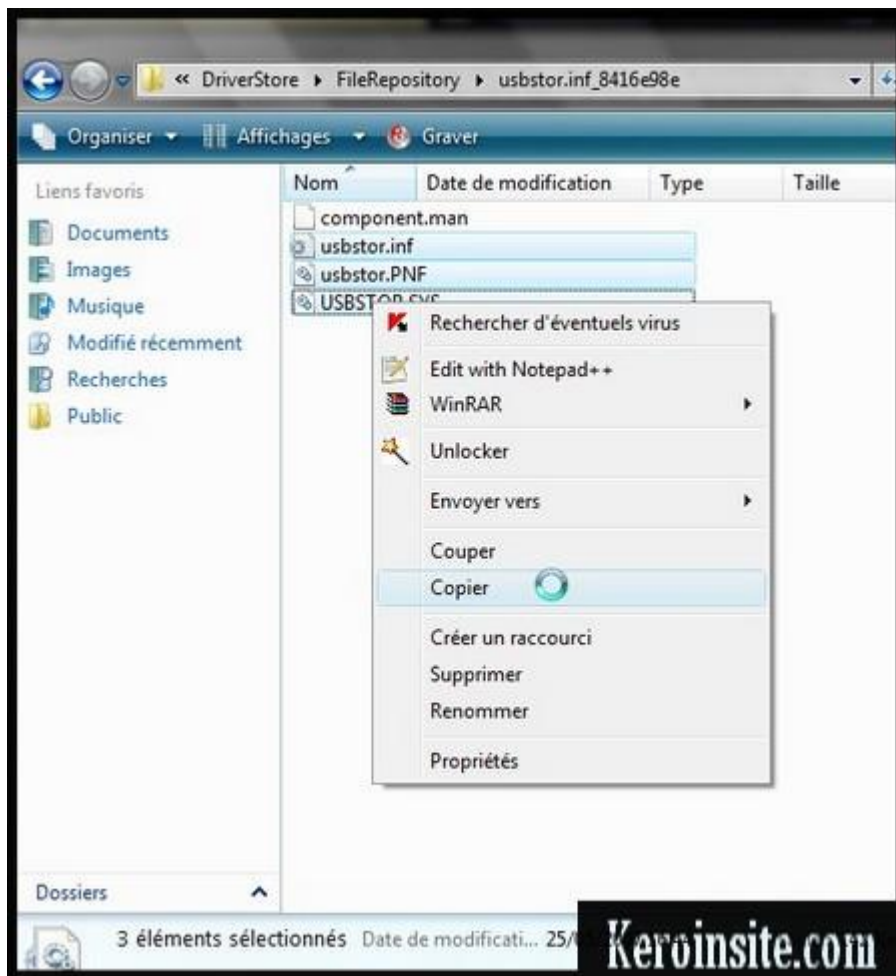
« DriverStore ▸ FileRepository ▸ usbstor.inf_8416e98e

Organiser ▾ Affichages ▾ Graver

Liens favoris
Documents
Images
Musique
Modifié récemment
Recherches
Public

| Nom | Date de modification | Type | Taille |
|---|---|---|---|
| component.man | | | |
| usbstor.inf | | | |
| usbstor.PNF | | | |
| USBSTOR.SYS | | | |

Rechercher d'éventuels virus
Edit with Notepad++
WinRAR
Unlocker
Envoyer vers
Couper
Copier
Créer un raccourci
Supprimer
Renommer
Propriétés

Dossiers

3 éléments sélectionnés Date de modificati... 25/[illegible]

Keroinsite.com